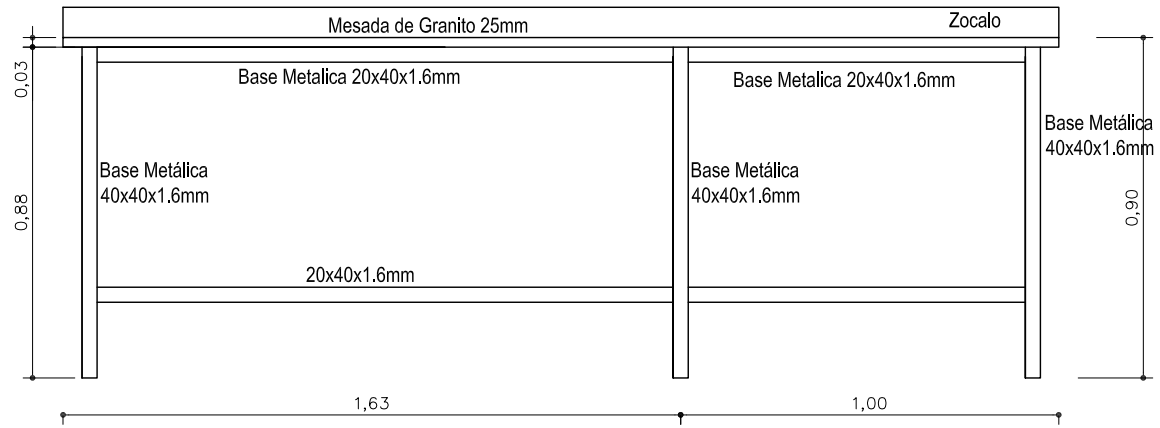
Mesada de Granito 25mm

Zocalo

0,03

Base Metalica 20x40x1.6mm

Base Metalica 20x40x1.6mm

Base Metálica 40x40x1.6mm

Base Metálica 40x40x1.6mm

Base Metálica 40x40x1.6mm

0,88

0,90

20x40x1.6mm

1,63

1,00